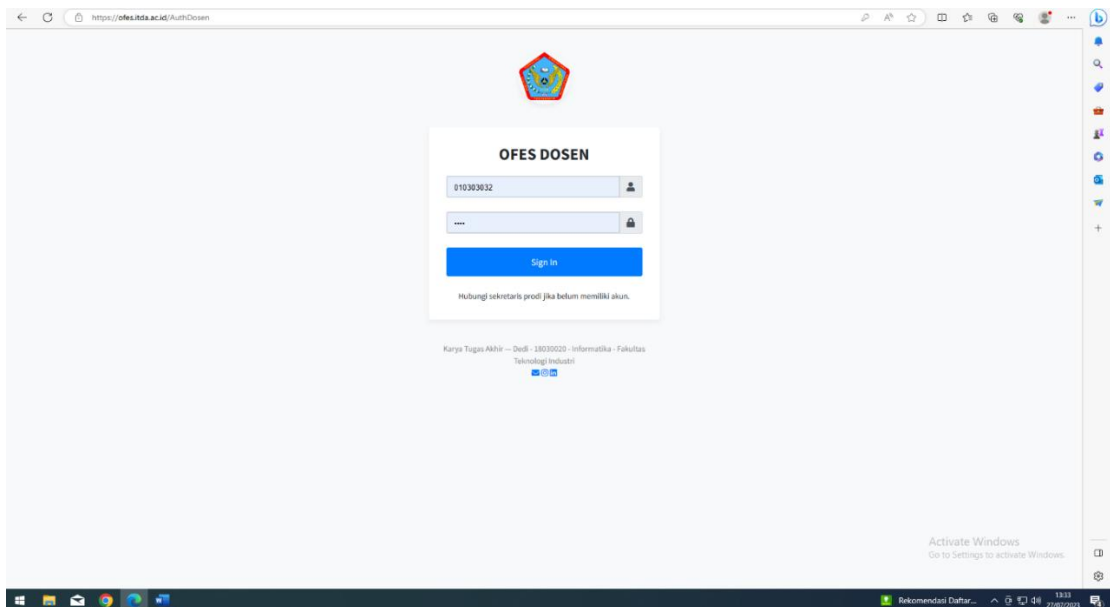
https://ofes.itda.ac.id/AuthDosen

OFES DOSEN

010303032

••••

Sign In

Hubungi sekretaris prodi jika belum memiliki akun.

Karya Tugas Akhir — Dedi - 18030020 - Informatika - Fakultas Teknologi Industri

Activate Windows
Go to Settings to activate Windows.

Rekomendasi Daftar...

13:33
27/07/2023